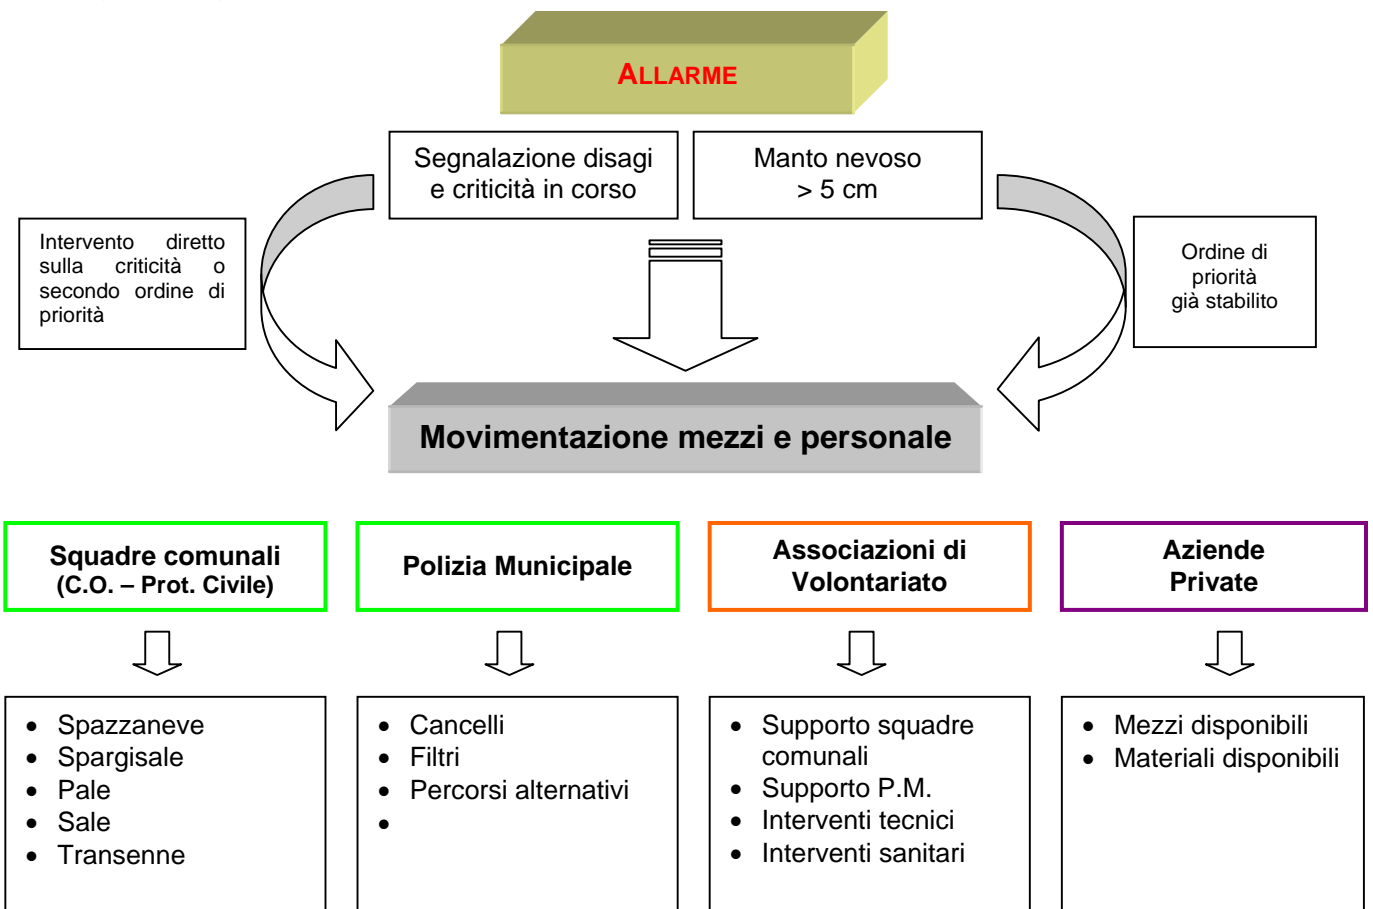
ALLARME

Segnalazione disagi e criticità in corso

Manto nevoso > 5 cm

Intervento diretto sulla criticità o secondo ordine di priorità

Ordine di priorità già stabilito

Movimentazione mezzi e personale

Squadre comunali (C.O. – Prot. Civile)

Polizia Municipale

Associazioni di Volontariato

Aziende Private

- Spazzaneve
- Spargisale
- Pale
- Sale
- Transenne

- Cancelli
- Filtri
- Percorsi alternativi
-

- Supporto squadre comunali
- Supporto P.M.
- Interventi tecnici
- Interventi sanitari

- Mezzi disponibili
- Materiali disponibili